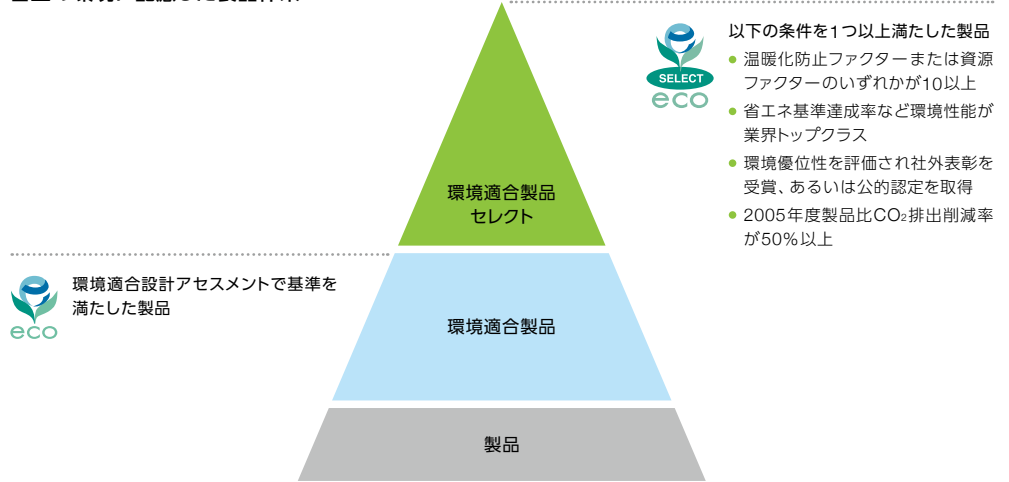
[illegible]

SELECT
eco

以下の条件を1つ以上満たした製品
● 温暖化防止ファクターまたは資源ファクターのいずれかが10以上
● 省エネ基準達成率など環境性能が業界トップクラス
● 環境優位性を評価され社外表彰を受賞、あるいは公的認定を取得
● 2005年度製品比$CO_2$排出削減率が50%以上

環境適合製品
セレクト

eco

環境適合設計アセスメントで基準を満たした製品

環境適合製品

製品